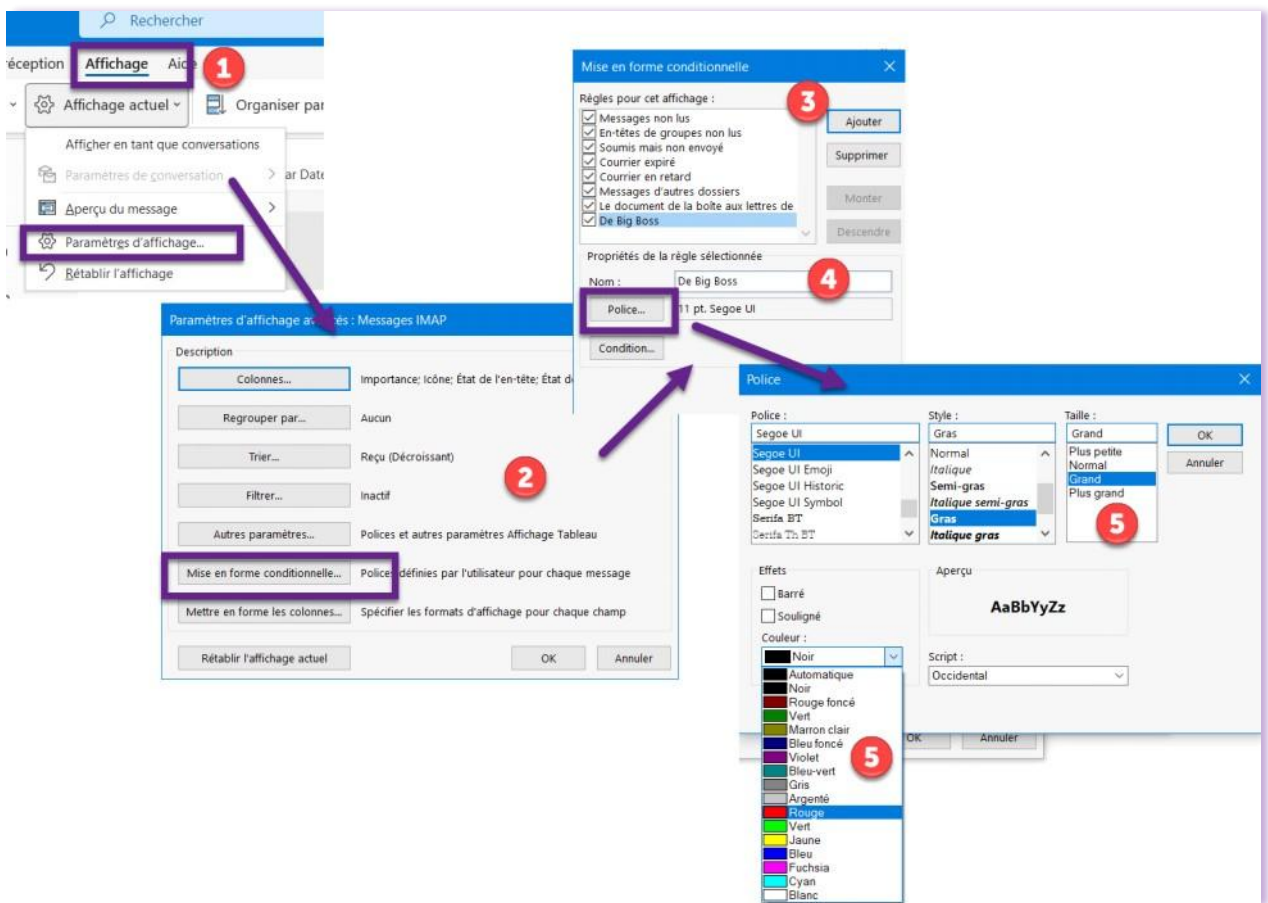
Rechercher

éception Affichage Aid 1

Affichage actuel Organiser par

Afficher en tant que conversations
Paramètres de conversation
Aperçu du message
Paramètres d'affichage...
Rétablir l'affichage

ar Date

Mise en forme conditionnelle

Règles pour cet affichage :
Messages non lus
En-têtes de groupes non lus
Soumis mais non envoyé
Courrier expiré
Courrier en retard
Messages d'autres dossiers
Le document de la boîte aux lettres de
De Big Boss

3

Ajouter
Supprimer
Monter
Descendre

Propriétés de la règle sélectionnée
Nom : De Big Boss
4
Police... 11 pt. Segoe UI
Condition...

Paramètres d'affichage avancés : Messages IMAP

Description
Colonnes... Importance; Icône; État de l'en-tête; État d
Regrouper par... Aucun
Trier... Reçu (Décroissant)
Filtrer... Inactif
Autres paramètres... Polices et autres paramètres Affichage Tableau
Mise en forme conditionnelle... Polices définies par l'utilisateur pour chaque message
Mettre en forme les colonnes... Spécifier les formats d'affichage pour chaque champ
Rétablir l'affichage actuel
OK
Annuler

2

Police

Police :
Segoe UI
Segoe UI
Segoe UI Emoji
Segoe UI Historic
Segoe UI Symbol
Serifa BT
Serifa Th BT

Style :
Gras
Normal
Italique
Semi-gras
Italique semi-gras
Gras
Italique gras

Taille :
Grand
Plus petite
Normal
Grand
Plus grand

OK
Annuler

5

Effets
Barré
Souligné
Couleur :
Noir

Aperçu
AaBbYyZz

Script :
Occidental

Automatique
Noir
Rouge foncé
Vert
Marron clair
Bleu foncé
Violet
Bleu-vert
Gris
Argenté
Rouge
Vert
Jaune
Bleu
Fuchsia
Cyan
Blanc

5

OK Annuler